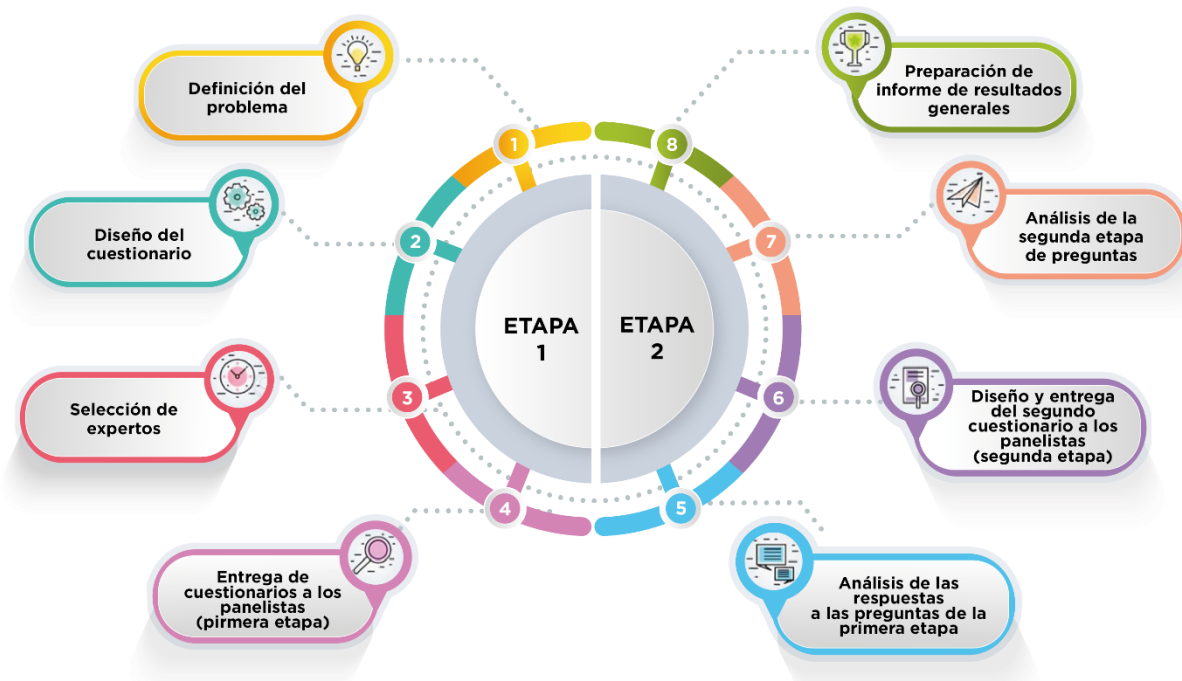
ETAPA 1

ETAPA 2

1
Definición del problema

2
Diseño del cuestionario

3
Selección de expertos

4
Entrega de cuestionarios a los panelistas (pirmera etapa)

5
Análisis de las respuestas a las preguntas de la primera etapa

6
Diseño y entrega del segundo cuestionario a los panelistas (segunda etapa)

7
Análisis de la segunda etapa de preguntas

8
Preparación de informe de resultados generales